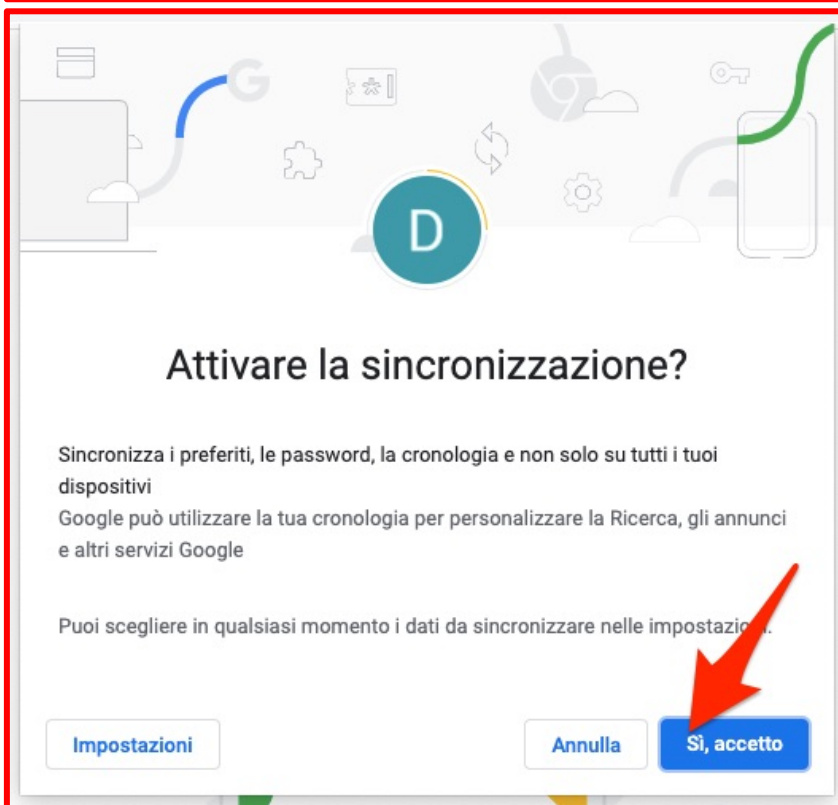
D

Attivare la sincronizzazione?

Sincronizza i preferiti, le password, la cronologia e non solo su tutti i tuoi dispositivi
Google può utilizzare la tua cronologia per personalizzare la Ricerca, gli annunci e altri servizi Google

Puoi scegliere in qualsiasi momento i dati da sincronizzare nelle impostazio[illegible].

Impostazioni

Annulla

Sì, accetto